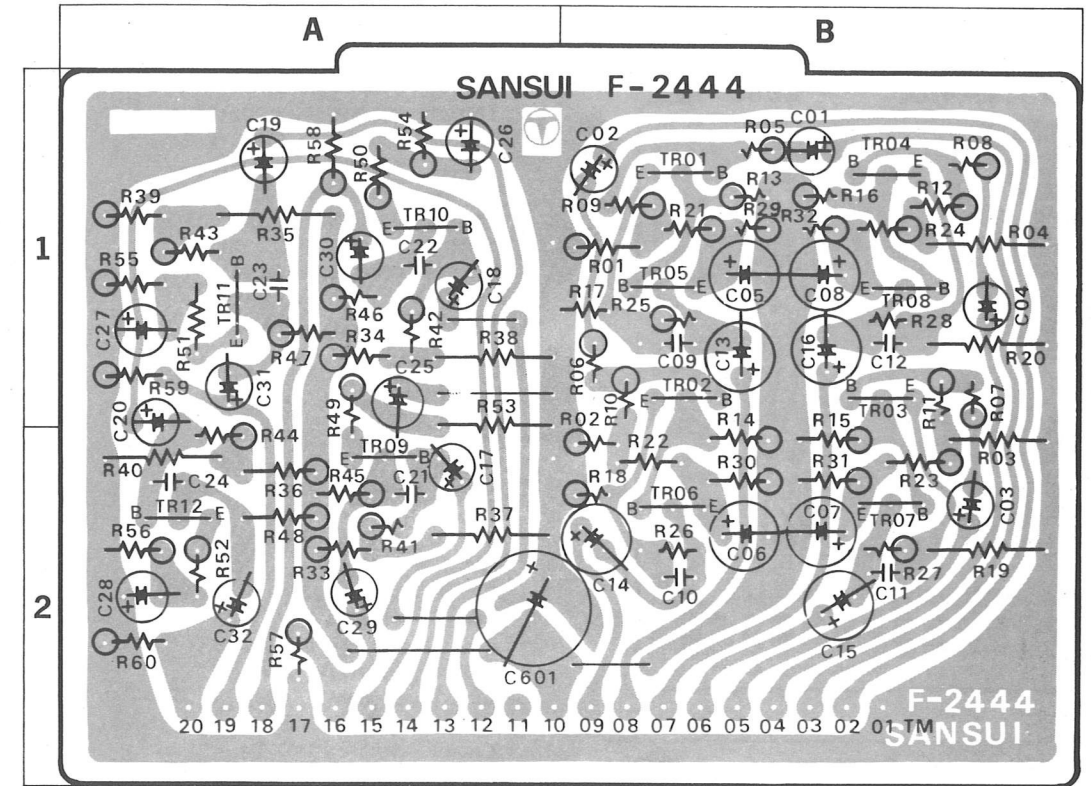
A
B
1
2
SANSUI F-2444

C19
R58
R54
R50
C26
C02
R05
C01
TR04
R08
TR01
E
B
R13
E
R16
R12
R39
R09
R21
R29
R32
R35
R43
TR10
E
B
C22
R24
R04
R01
B
C23
C30
TR11
R55
TR05
B
E
C05
C08
E
B
R17
R25
C18
R46
R42
TR08
R28
C04
C27
R51
R47
R34
R38
C09
C13
C16
C12
R20
R59
C31
C25
R06
R10
TR02
E
B
B
E
R11
R07
R49
R53
TR03
C20
R44
R02
R14
R15
R03
R22
TR09
E
B
C17
R40
C24
R45
C21
R36
R18
R30
R31
R23
C03
TR12
B
E
TR06
B
E
C07
E
TR07
B
R56
R48
R37
R26
C06
R41
R27
R19
R33
C14
C10
C11
C28
R52
C32
C29
C15
R57
R60
C601
F-2444
SANSUI
20 19 18 17 16 15 14 13 12 11 10 09 08 07 06 05 04 03 02 01 TM